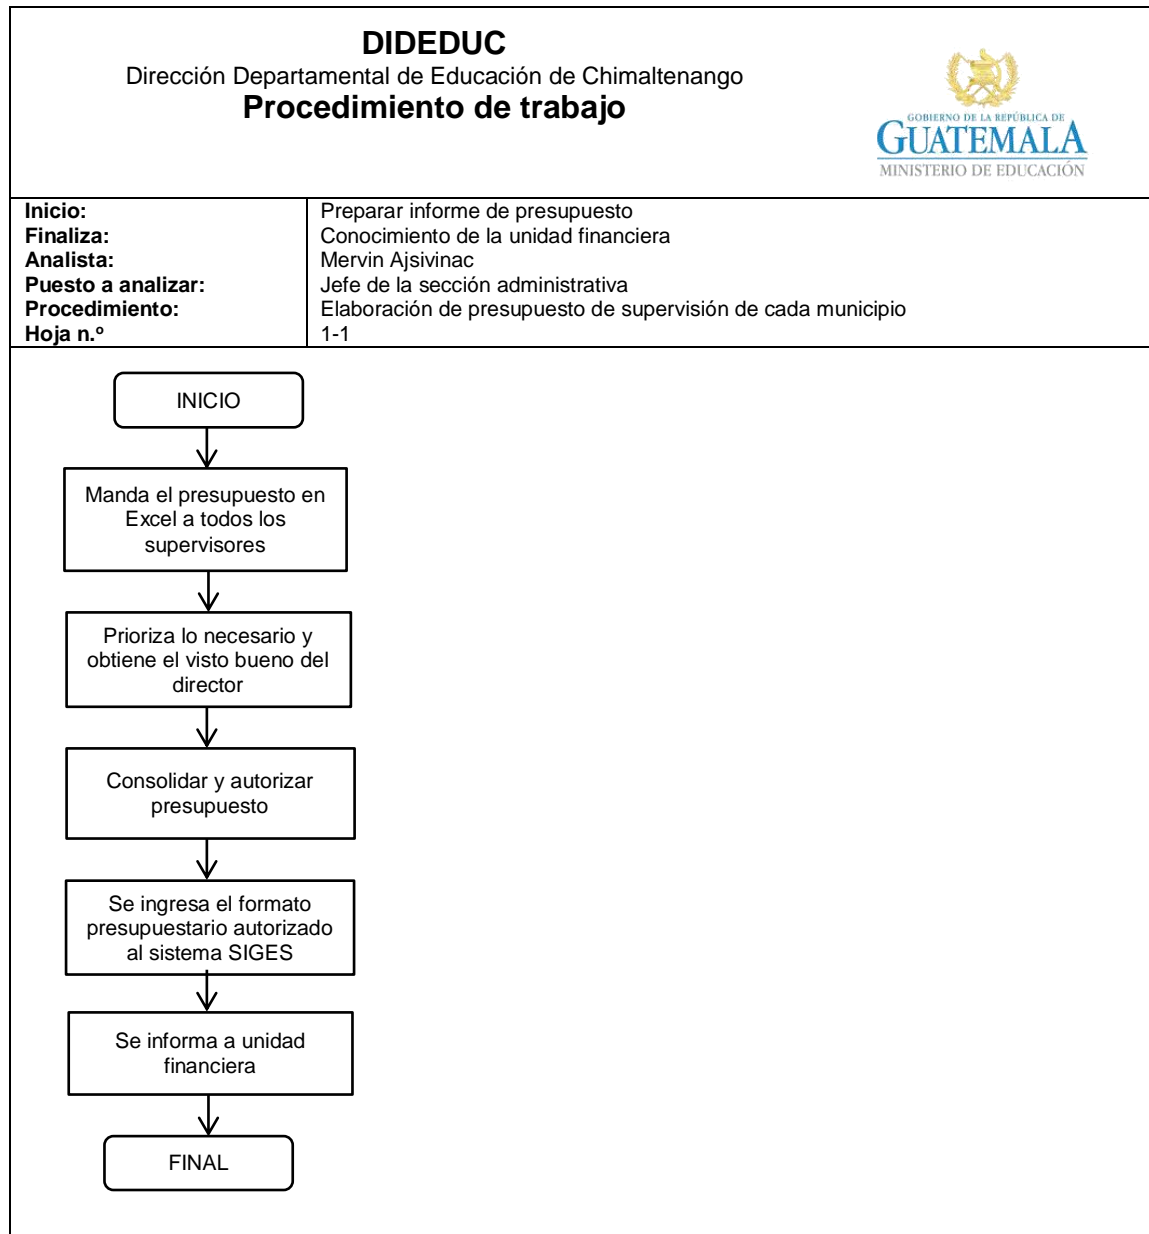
DIDEDUC
Dirección Departamental de Educación de Chimaltenango
Procedimiento de trabajo

GOBIERNO DE LA REPÚBLICA DE
GUATEMALA
MINISTERIO DE EDUCACIÓN

| | |
|---|---|
| Inicio: | Preparar informe de presupuesto |
| Finaliza: | Conocimiento de la unidad financiera |
| Analista: | Mervin Ajsivinac |
| Puesto a analizar: | Jefe de la sección administrativa |
| Procedimiento: | Elaboración de presupuesto de supervisión de cada municipio |
| Hoja n.º | 1-1 |

INICIO

Manda el presupuesto en Excel a todos los supervisores

Prioriza lo necesario y obtiene el visto bueno del director

Consolidar y autorizar presupuesto

Se ingresa el formato presupuestario autorizado al sistema SIGES

Se informa a unidad financiera

FINAL